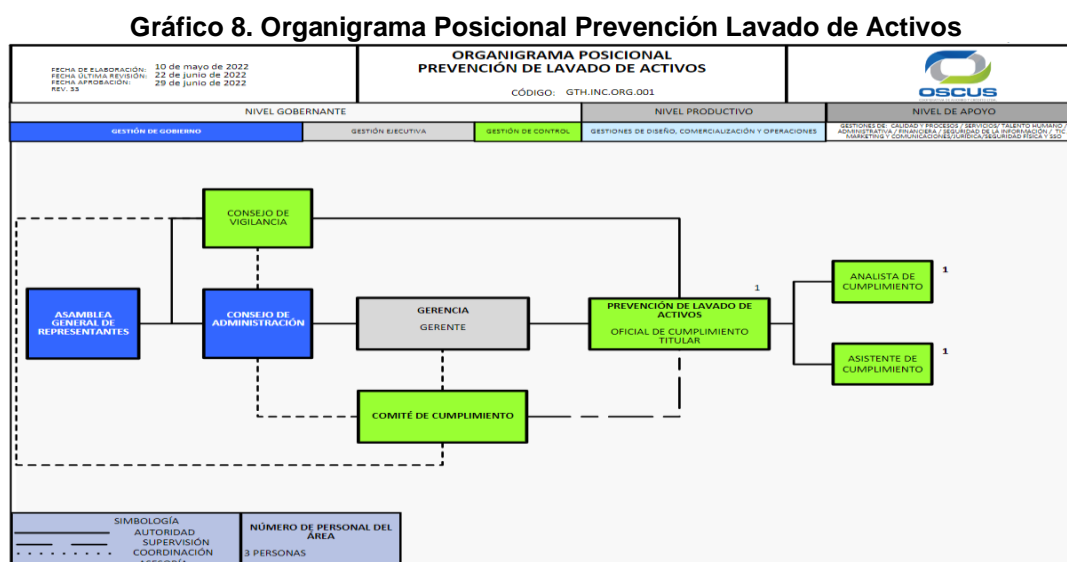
Gráfico 8. Organigrama Posicional Prevención Lavado de Activos

FECHA DE ELABORACIÓN: 10 de mayo de 2022
FECHA ÚLTIMA REVISIÓN: 22 de junio de 2022
FECHA APROBACIÓN: 29 de junio de 2022
REV. 33

ORGANIGRAMA POSICIONAL
PREVENCIÓN DE LAVADO DE ACTIVOS
CÓDIGO: GTH.INC.ORG.001

OSCUS

NIVEL GOBERNANTE
NIVEL PRODUCTIVO
NIVEL DE APOYO

GESTIÓN DE GOBIERNO
GESTIÓN EJECUTIVA
GESTIÓN DE CONTROL
GESTIONES DE DISEÑO, COMERCIALIZACIÓN Y OPERACIONES
GESTIONES DE: CALIDAD Y PROCESOS / SERVICIOS/ TALENTO HUMANO / ADMINSTRATIVA / FINANCIERA / SEGURIDAD DE LA INFORMACIÓN / TIC MARKETING Y COMUNICACIONES/JURÍDICA/SEGURIDAD FÍSICA Y SSO

CONSEJO DE VIGILANCIA

ASAMBLEA GENERAL DE REPRESENTANTES

CONSEJO DE ADMINISTRACIÓN

GERENCIA
GERENTE

PREVENCIÓN DE LAVADO DE ACTIVOS
OFICIAL DE CUMPLIMIENTO TITULAR
1

ANALISTA DE CUMPLIMIENTO
1

ASISTENTE DE CUMPLIMIENTO
1

COMITÉ DE CUMPLIMIENTO

SIMBOLOGÍA
AUTORIDAD
SUPERVISIÓN
COORDINACIÓN
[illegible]

NÚMERO DE PERSONAL DEL ÁREA
3 PERSONAS